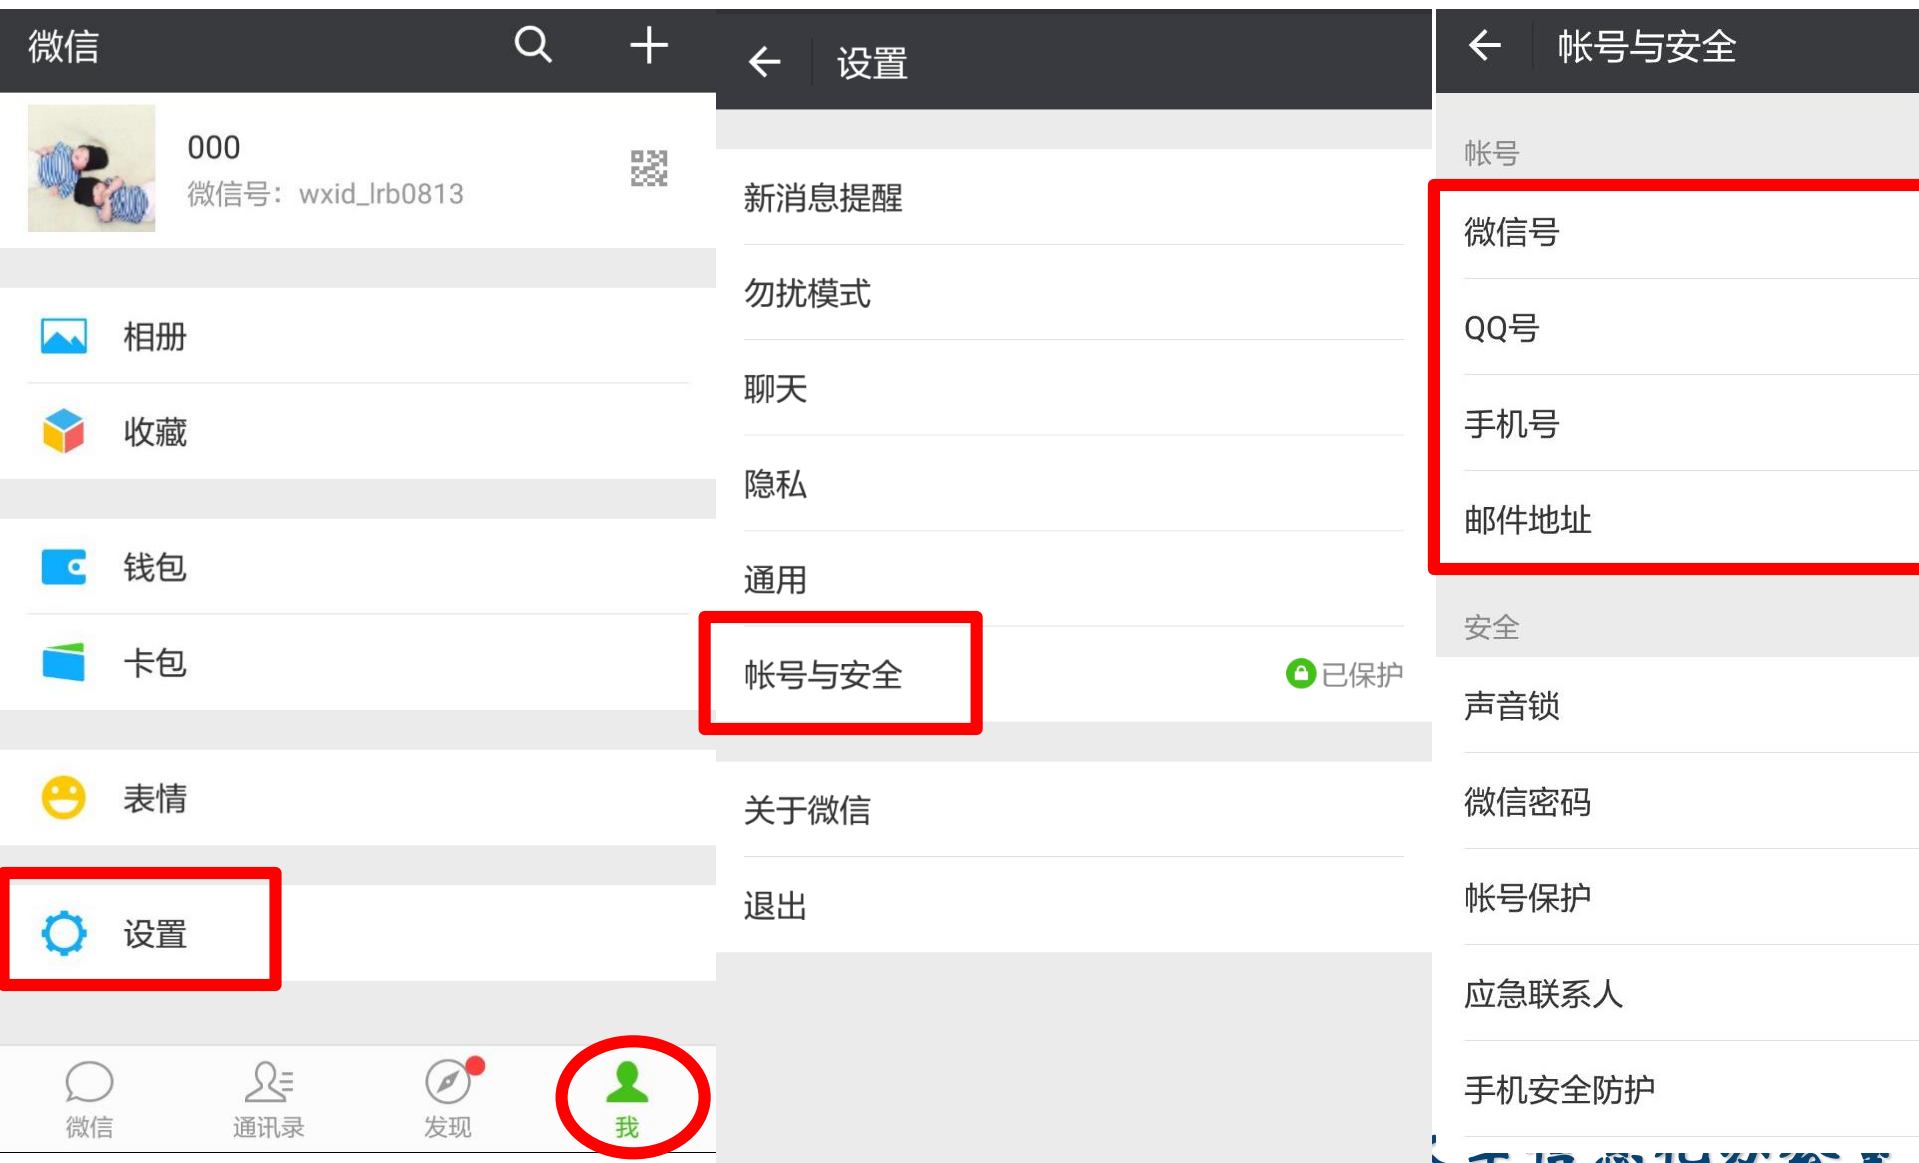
微信

000
微信号：wxid_lrb0813

相册
收藏

钱包
卡包

表情

设置

微信
通讯录
发现
我

设置

新消息提醒
勿扰模式
聊天
隐私
通用
帐号与安全
已保护

关于微信
退出

帐号与安全

帐号
微信号
QQ号
手机号
邮件地址

安全
声音锁
微信密码
帐号保护
应急联系人
手机安全防护

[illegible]